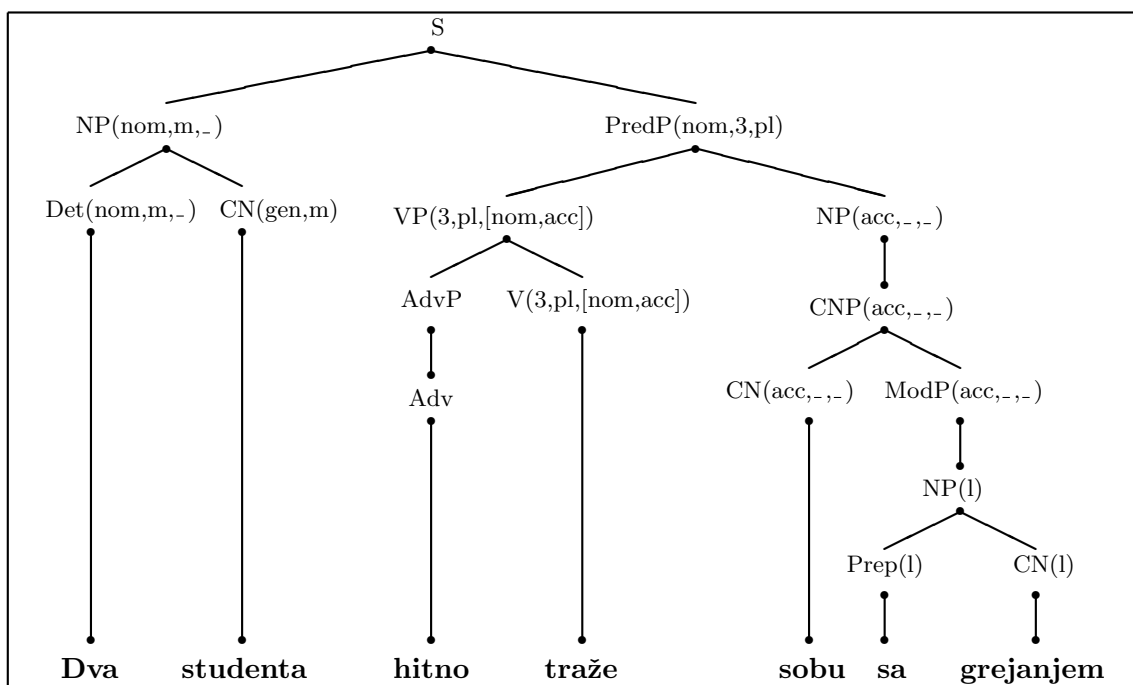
S

NP(nom,m,_)

PredP(nom,3,pl)

Det(nom,m,_)

CN(gen,m)

VP(3,pl,[nom,acc])

NP(acc,_,_)

AdvP

V(3,pl,[nom,acc])

CNP(acc,_,_)

Adv

CN(acc,_,_)

ModP(acc,_,_)

NP(l)

Prep(l)

CN(l)

**Dva** **studenta** **hitno** **traže** **sobu** **sa** **grejanjem**